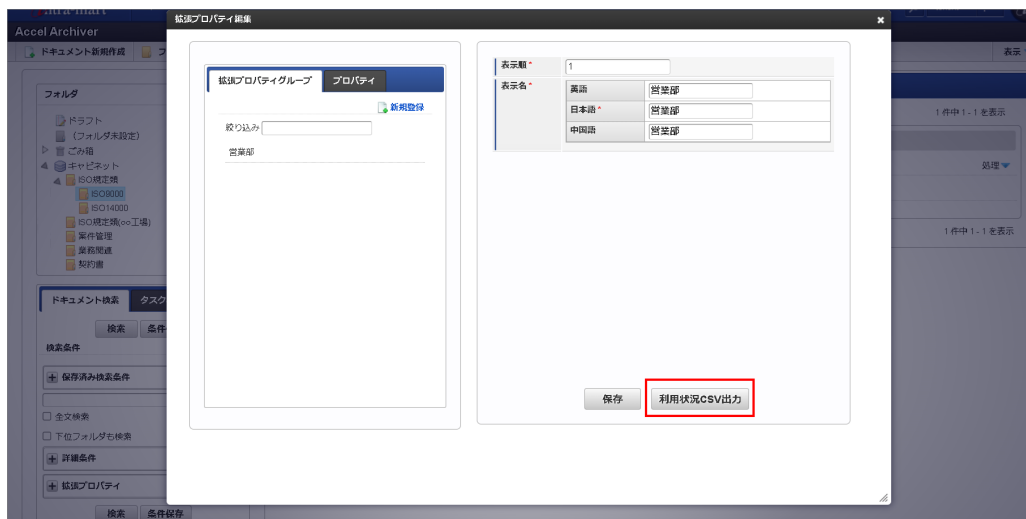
intra-mart
Accel Archiver
ドキュメント新規作成 フ
表示
フォルダ
ドラフト
（フォルダ未設定）
ごみ箱
キャビネット
ISO規定類
ISO9000
ISO14000
ISO規定類(○○工場)
案件管理
業務関連
契約書
ドキュメント検索 タスク
検索 条件
検索条件
保存済み検索条件
全文検索
下位フォルダも検索
詳細条件
拡張プロパティ
検索 条件保存
1 件中 1 - 1 を表示
処理
1 件中 1 - 1 を表示

拡張プロパティ編集
拡張プロパティグループ プロパティ
新規登録
絞り込み
営業部

| 表示順 * | 1 | |
|---|---|---|
| 表示名 * | 英語 | 営業部 |
| | 日本語 * | 営業部 |
| | 中国語 | 営業部 |

保存
利用状況CSV出力